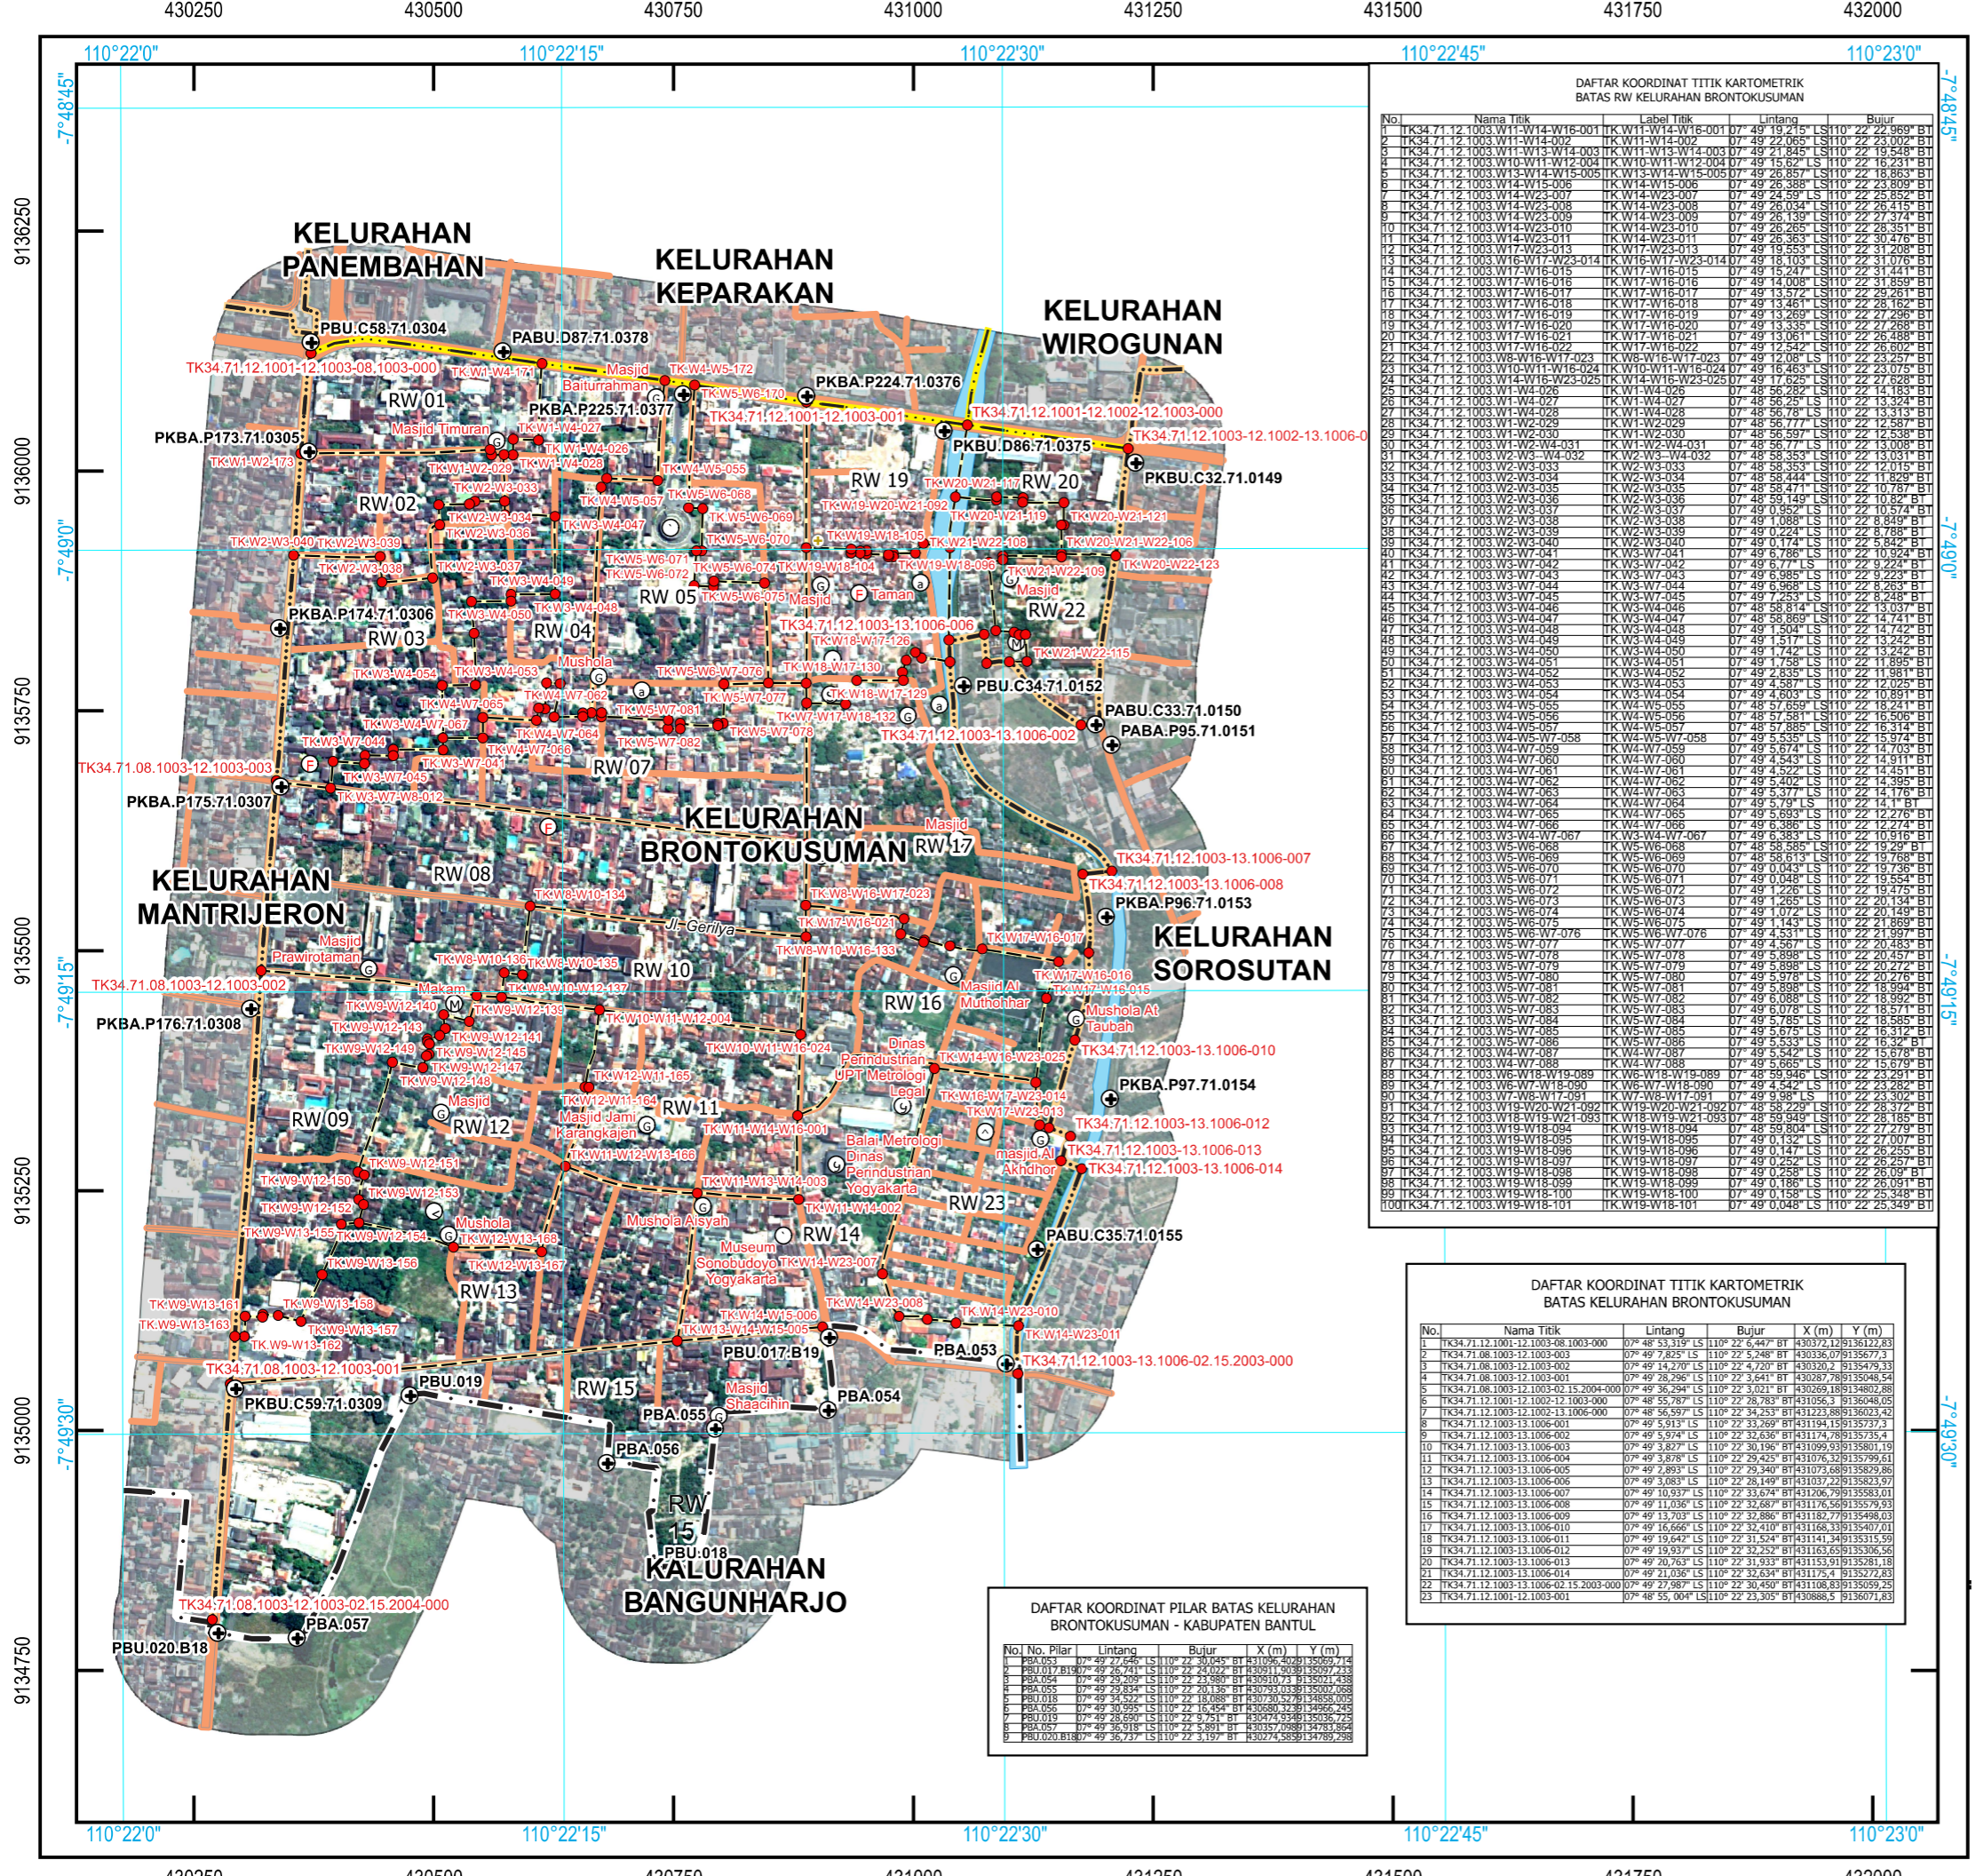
430250 430500 430750 431000 431250 431500 431750 432000

110°22'0" 110°22'15" 110°22'30" 110°22'45" 110°23'0"

-7°48'45" -7°49'0" -7°49'15" -7°49'30"

9136250 9136000 9135750 9135500 9135250 9135000 9134750

KELURAHAN PANEMBAHAN

KELURAHAN KEPARAKAN

KELURAHAN WIROGUNAN

KELURAHAN BRONTOKUSUMAN

KELURAHAN MANTRIJERON

KELURAHAN SOROSUTAN

KALURAHAN BANGUNHARJO

RW 01 RW 02 RW 03 RW 04 RW 05 RW 07 RW 08 RW 09 RW 10 RW 11 RW 12 RW 13 RW 14 RW 15 RW 16 RW 17 RW 19 RW 20 RW 22 RW 23

PBU.C58.71.0304 PABU.D87.71.0378 PKBA.P224.71.0376 PKBA.P225.71.0377 PKBA.P173.71.0305 PKBU.D86.71.0375 PKBU.C32.71.0149 PKBA.P174.71.0306 PBU.C34.71.0152 PABU.C33.71.0150 PABA.P95.71.0151 PKBA.P175.71.0307 PKBA.P96.71.0153 PKBA.P176.71.0308 PKBA.P97.71.0154 PABU.C35.71.0155 PBU.017.B19 PBA.053 PBA.054 PBU.019 PKBU.C59.71.0309 PBA.055 PBA.056 PBU.018 PBA.057 PBU.020.B18

TK34.71.12.1001-12.1003-08.1003-000 TK34.71.12.1001-12.1003-001 TK34.71.12.1001-12.1002-12.1003-000 TK34.71.12.1003-12.1002-13.1006-0 TK34.71.12.1003-13.1006-006 TK34.71.12.1003-13.1006-002 TK34.71.08.1003-12.1003-003 TK34.71.12.1003-13.1006-007 TK34.71.12.1003-13.1006-008 TK34.71.08.1003-12.1003-002 TK34.71.12.1003-13.1006-010 TK34.71.12.1003-13.1006-012 TK34.71.12.1003-13.1006-013 TK34.71.12.1003-13.1006-014 TK34.71.08.1003-12.1003-001 TK34.71.12.1003-13.1006-02.15.2003-000 TK34.71.08.1003-12.1003-02.15.2004-000

Masjid Baiturrahman Masjid Timuran Taman Masjid Mushola Masjid Jl. Gerilya Masjid Prawirotaman Makam Masjid Al Muhdhar Mushola At Taubah Dinas Perindustrian UPT Metrologi Legal Masjid Masjid Jami Karangkajen Balai Metrologi Dinas Perindustrian Yogyakarta masjid Al Akhdhor Mushola Mushola Aisyah Museum Sonobudoyo Yogyakarta Masjid Shaqidin

DAFTAR KOORDINAT TITIK KARTOMETRIK BATAS RW KELURAHAN BRONTOKUSUMAN

| No. | Nama Titik | Label Titik | Lintang | Bujur |
|---|---|---|---|---|
| 1 | TK34.71.12.1003.W11-W14-W16-001 | TK-W11-W14-W16-001 | 07° 49' 19,215" LS | 110° 22' 22,969" BT |
| ... | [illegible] | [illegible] | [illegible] | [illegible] |
| 100 | TK34.71.12.1003.W19-W18-101 | TK-W19-W18-101 | 07° 49' 0,048" LS | 110° 22' 25,349" BT |

DAFTAR KOORDINAT TITIK KARTOMETRIK BATAS KELURAHAN BRONTOKUSUMAN

| No. | Nama Titik | Lintang | Bujur | X (m) | Y (m) |
|---|---|---|---|---|---|
| 1 | TK34.71.12.1001-12.1003-08.1003-000 | 07° 48' 53,319" LS | 110° 22' 6,447" BT | 430372,12 | 9136122,83 |
| ... | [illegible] | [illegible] | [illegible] | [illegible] | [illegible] |
| 23 | TK34.71.12.1001-12.1003-001 | 07° 48' 55,004" LS | 110° 22' 23,305" BT | 430888,5 | 9136071,83 |

DAFTAR KOORDINAT PILAR BATAS KELURAHAN BRONTOKUSUMAN - KABUPATEN BANTUL

| No. | No. Pilar | Lintang | Bujur | X (m) | Y (m) |
|---|---|---|---|---|---|
| 1 | PBA.053 | 07° 49' 27,646" LS | 110° 22' 30,045" BT | 431096,402 | 9135069,714 |
| ... | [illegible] | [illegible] | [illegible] | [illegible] | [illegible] |
| 9 | PBU.020.B18 | 07° 49' 36,737" LS | 110° 22' 3,197" BT | 430274,585 | 9134789,298 |